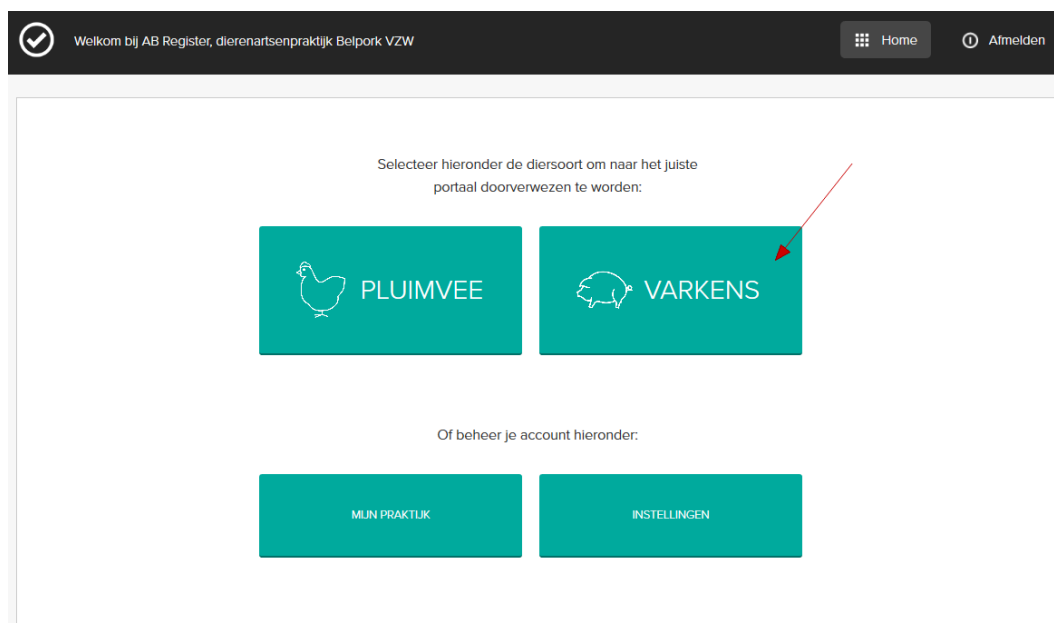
Welkom bij AB Register, dierenartsenpraktijk Belpork VZW

Home

Afmelden

Selecteer hieronder de diersoort om naar het juiste portaal doorverwezen te worden:

PLUIMVEE

VARKENS

Of beheer je account hieronder:

MIJN PRAKTIJK

INSTELLINGEN